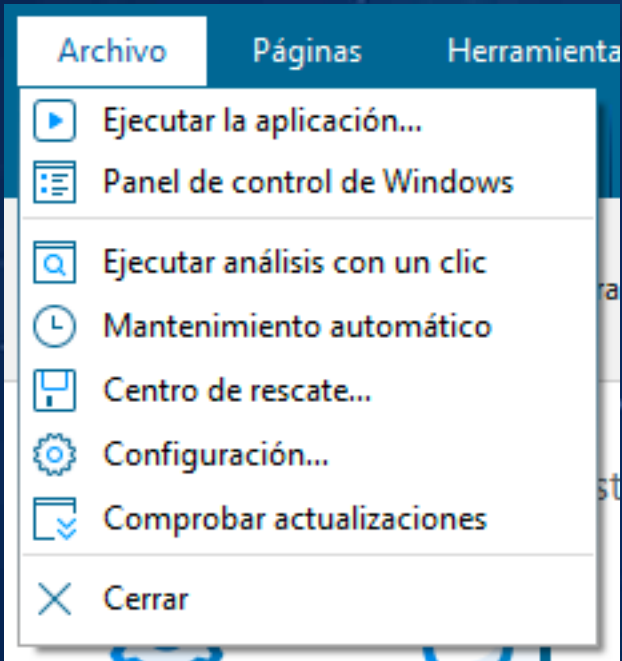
Archivo Páginas Herramienta

Ejecutar la aplicación...
Panel de control de Windows

Ejecutar análisis con un clic
Mantenimiento automático
Centro de rescate...
Configuración...
Comprobar actualizaciones

Cerrar